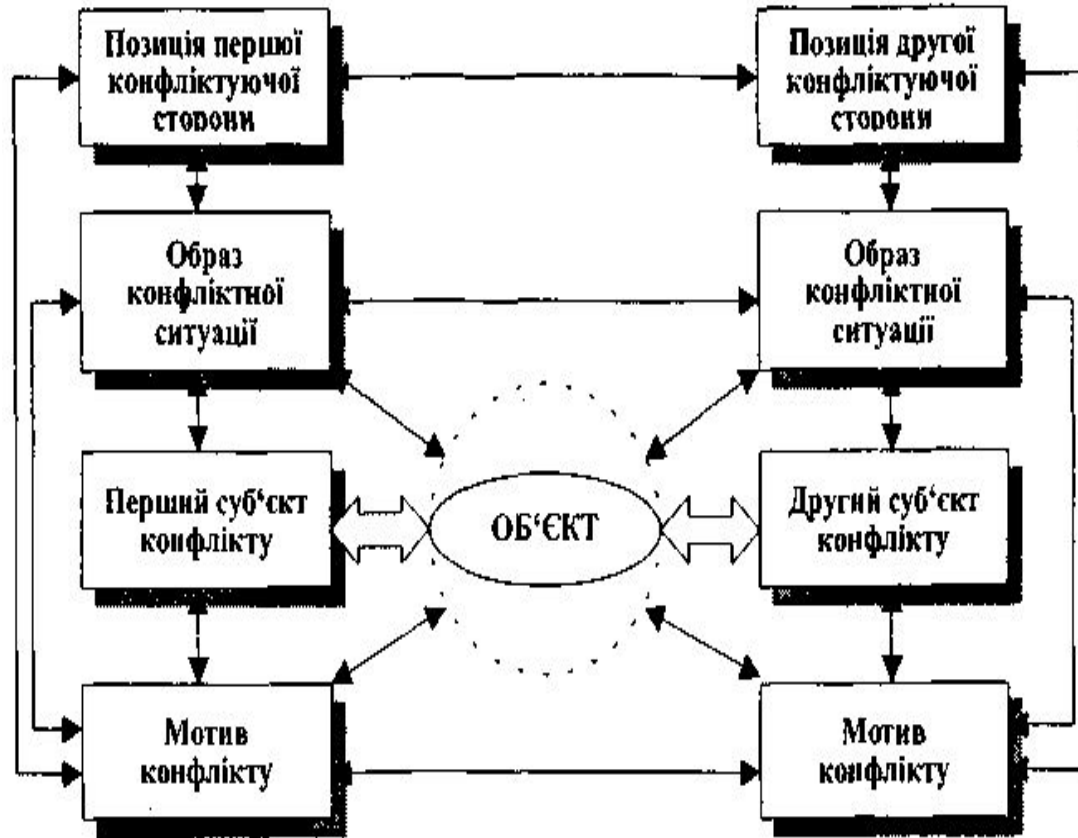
Позиція першої конфліктуючої сторони

Позиція другої конфліктуючої сторони

Образ конфліктної ситуації

Образ конфліктної ситуації

Перший суб'єкт конфлікту

ОБ'ЄКТ

Другий суб'єкт конфлікту

Мотив конфлікту

Мотив конфлікту